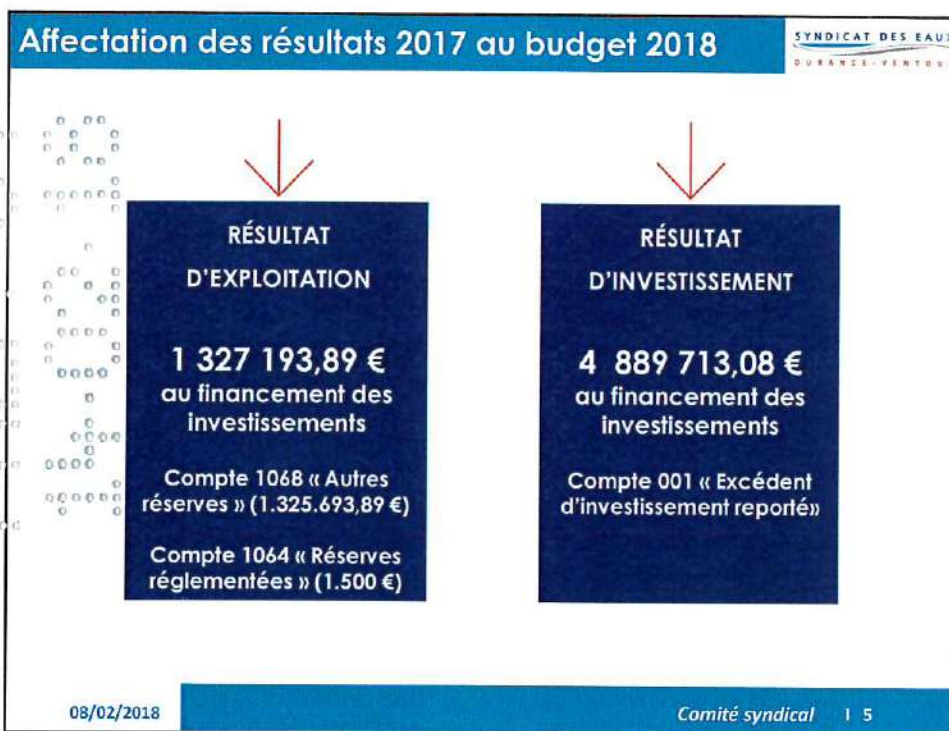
Affectation des résultats 2017 au budget 2018

SYNDICAT DES EAU
DURANCE-VENTOU

RÉSULTAT D'EXPLOITATION

1 327 193,89 €
au financement des investissements

Compte 1068 « Autres réserves » (1.325.693,89 €)

Compte 1064 « Réserves réglementées » (1.500 €)

RÉSULTAT D'INVESTISSEMENT

4 889 713,08 €
au financement des investissements

Compte 001 « Excédent d'investissement reporté»

08/02/2018

Comité syndical | 5